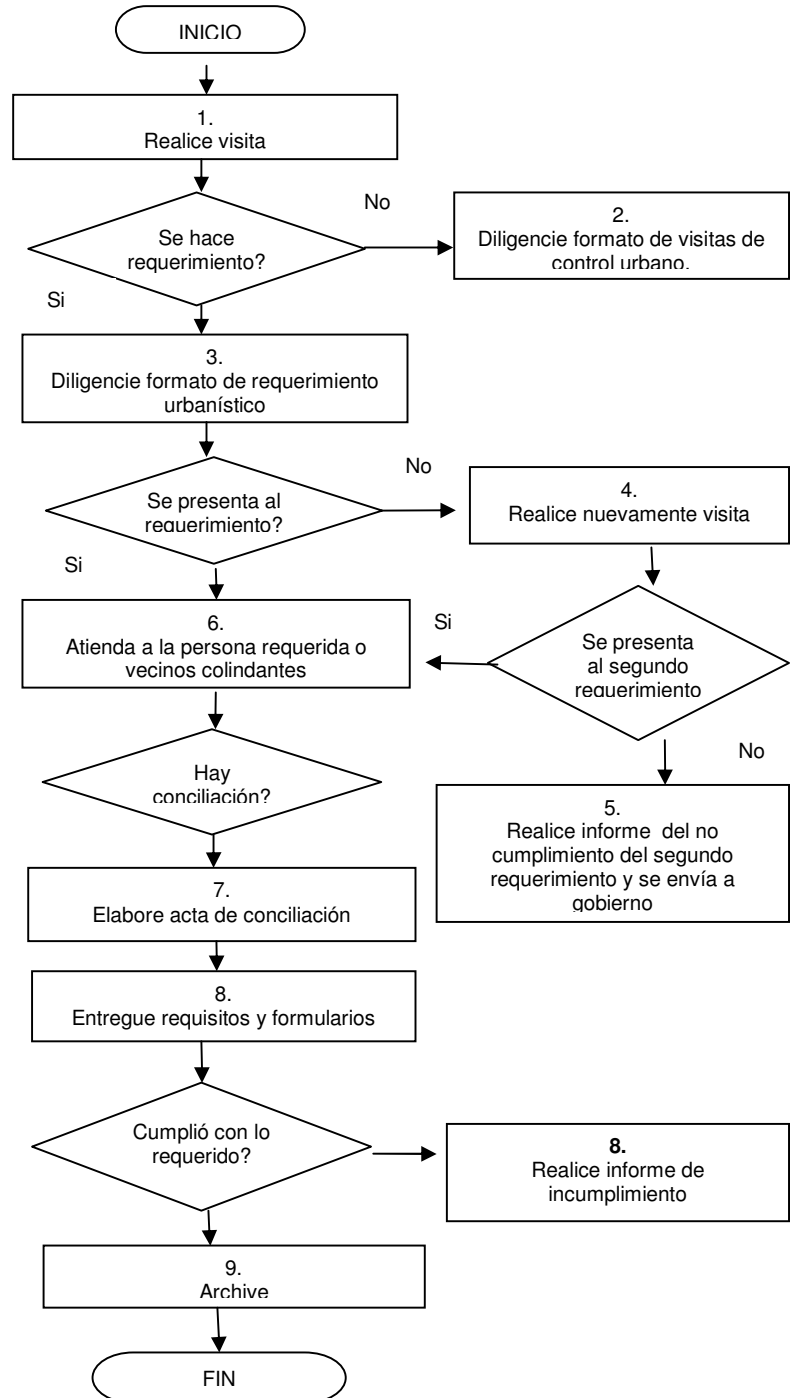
INICIO

1.
Realice visita

No

Se hace requerimiento?

2.
Diligencie formato de visitas de control urbano.

Si

3.
Diligencie formato de requerimiento urbanístico

No

Se presenta al requerimiento?

4.
Realice nuevamente visita

Si

6.
Atienda a la persona requerida o vecinos colindantes

Si

Se presenta al segundo requerimiento

No

Hay conciliación?

5.
Realice informe del no cumplimiento del segundo requerimiento y se envía a gobierno

7.
Elabore acta de conciliación

8.
Entregue requisitos y formularios

Cumplió con lo requerido?

**8.**
Realice informe de incumplimiento

9.
Archive

FIN